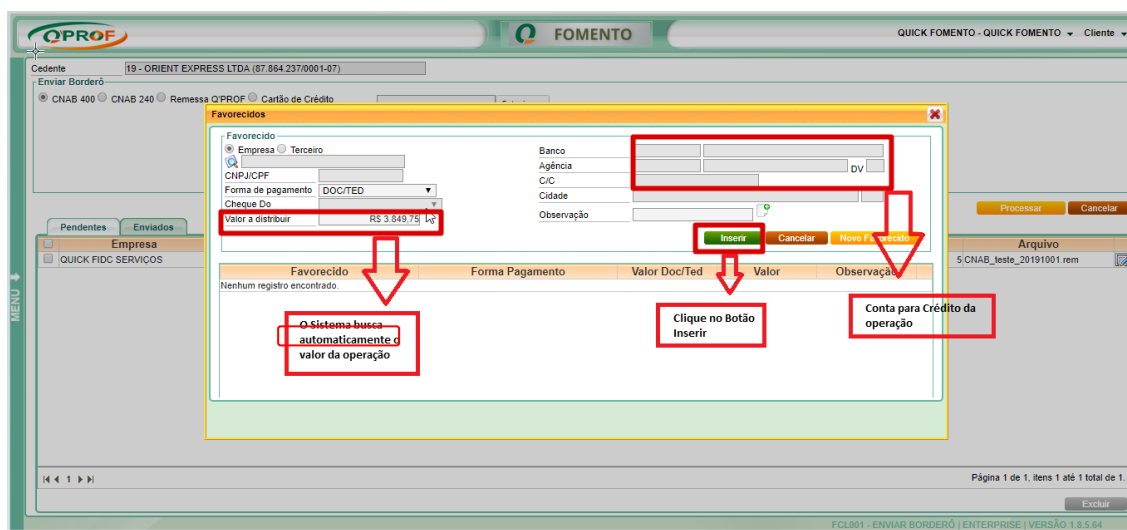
Q'PROF

FOMENTO

QUICK FOMENTO - QUICK FOMENTO ▾ Cliente ▾

Cedente 19 - ORIENT EXPRESS LTDA (87.864.237/0001-07)

Enviar Borderô

CNAB 400 CNAB 240 Remessa Q'PROF Cartão de Crédito

Favorecidos

Favorecido

Empresa Terceiro

CNPJ/CPF

Forma de pagamento DOC/TED

Cheque Do

Valor a distribuir R$ 3.849,75

Banco

Agência DV

C/C

Cidade

Observação

Inserir Cancelar Novo Favorecido

| Favorecido | Forma Pagamento | Valor Doc/Ted | Valor | Observação |
|---|---|---|---|---|
| Nenhum registro encontrado. | | | | |

O Sistema busca automaticamente o valor da operação

Clique no Botão Inserir

Conta para Crédito da operação

Processar Cancelar

Pendentes Enviados

Empresa

QUICK FIDC SERVIÇOS

Arquivo

5 CNAB_teste_20191001.rem

MENU

1

Página 1 de 1, itens 1 até 1 total de 1.

Excluir

FCL001 - ENVIAR BORDERÔ | ENTERPRISE | VERSÃO 1.8.5.64